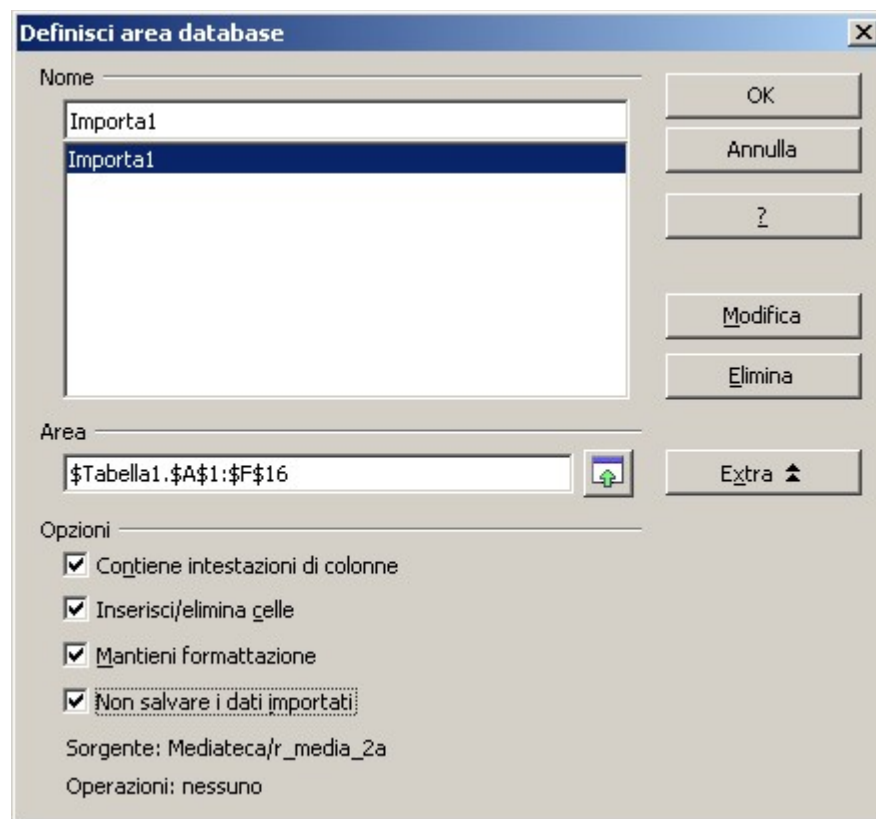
Definisci area database

Nome

Importa1

Importa1

OK

Annulla

?

Modifica

Elimina

Area

\$Tabella1.\$A\$1:\$F\$16

Extra

Opzioni

Contiene intestazioni di colonne

Inserisci/elimina celle

Mantieni formattazione

Non salvare i dati importati

Sorgente: Mediateca/r_media_2a

Operazioni: nessuno